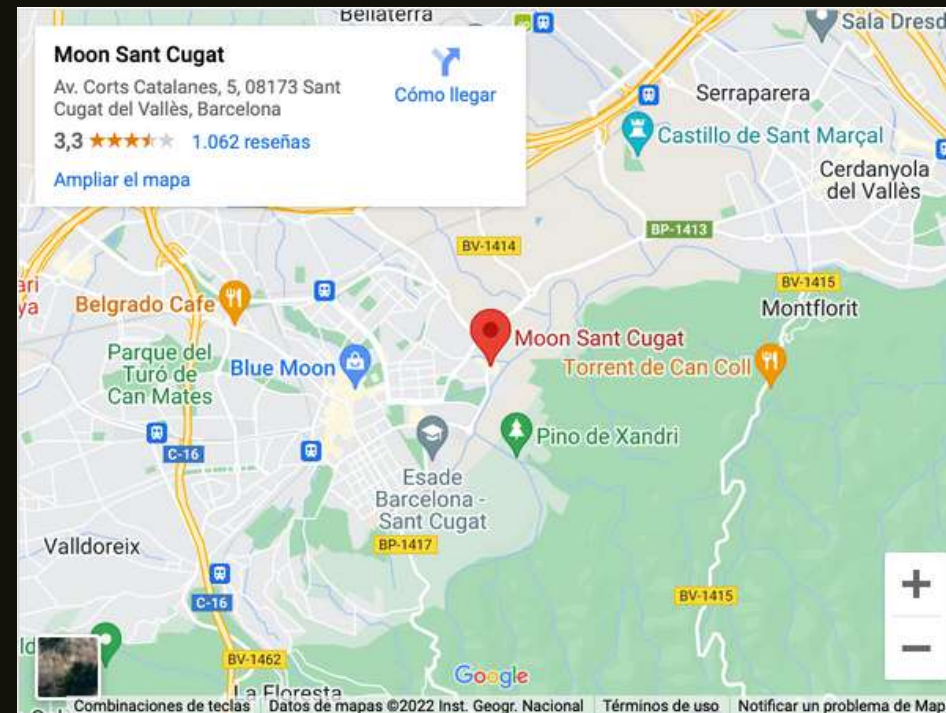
Bellaterra

Sala Dresd

Moon Sant Cugat

Av. Corts Catalanes, 5, 08173 Sant Cugat del Vallès, Barcelona

3,3 ★★★★★ 1.062 reseñas

Ampliar el mapa

Cómo llegar

Serraparera

Castillo de Sant Marçal

Cerdanyola del Vallès

BP-1413

BV-1414

BV-1415

ari
ya

Belgrado Cafe

Montflorit

Moon Sant Cugat

Torrent de Can Coll

Parque del Turó de Can Mates

Blue Moon

Pino de Xandri

C-16

Esade Barcelona - Sant Cugat

BP-1417

Valldoreix

C-16

BV-1415

ld

BV-1462

La Floresta

Google

+

−

Combinaciones de teclas | Datos de mapas ©2022 Inst. Geogr. Nacional | Términos de uso | Notificar un problema de Map